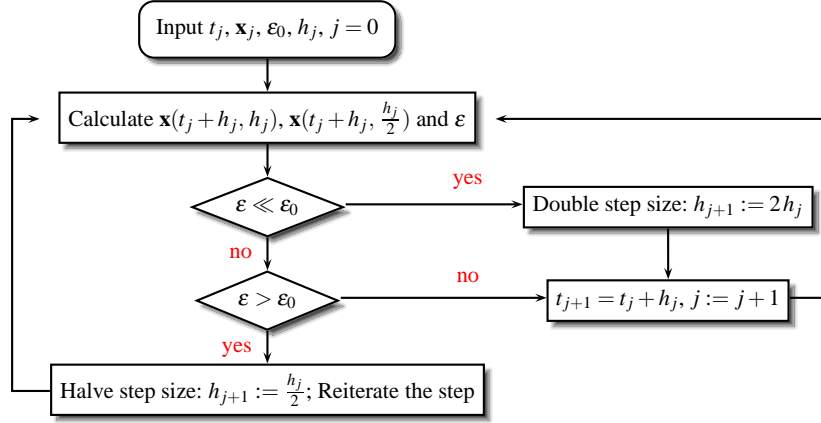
Input $t_j$, $\mathbf{x}_j$, $\varepsilon_0$, $h_j$, $j=0$

Calculate $\mathbf{x}(t_j+h_j, h_j)$, $\mathbf{x}(t_j+h_j, \frac{h_j}{2})$ and $\varepsilon$

$\varepsilon \ll \varepsilon_0$

yes

Double step size: $h_{j+1} := 2h_j$

no

$\varepsilon > \varepsilon_0$

no

$t_{j+1} = t_j + h_j$, $j := j+1$

yes

Halve step size: $h_{j+1} := \frac{h_j}{2}$; Reiterate the step